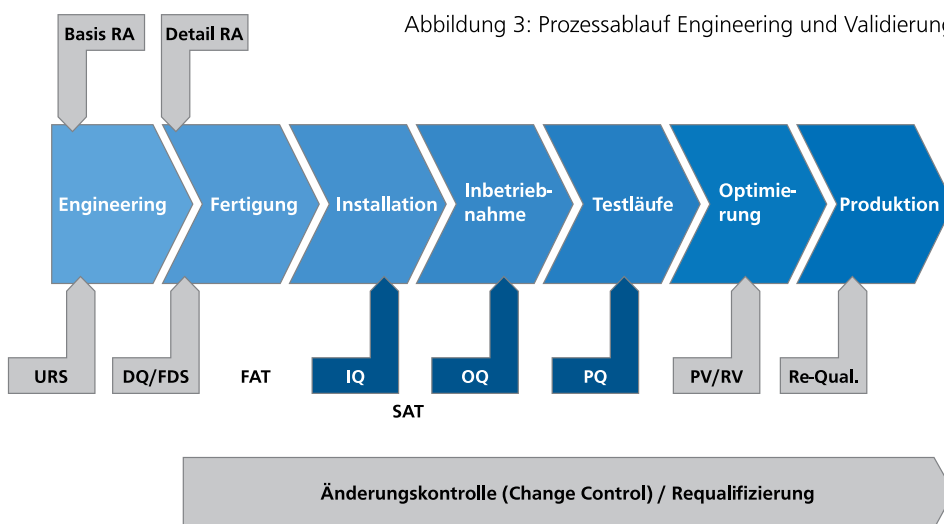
Basis RA

Detail RA

Abbildung 3: Prozessablauf Engineering und Validierung

Engineering

Fertigung

Installation

Inbetriebnahme

Testläufe

Optimierung

Produktion

URS

DQ/FDS

FAT

IQ

OQ

PQ

PV/RV

Re-Qual.

SAT

Änderungskontrolle (Change Control) / Requalifizierung